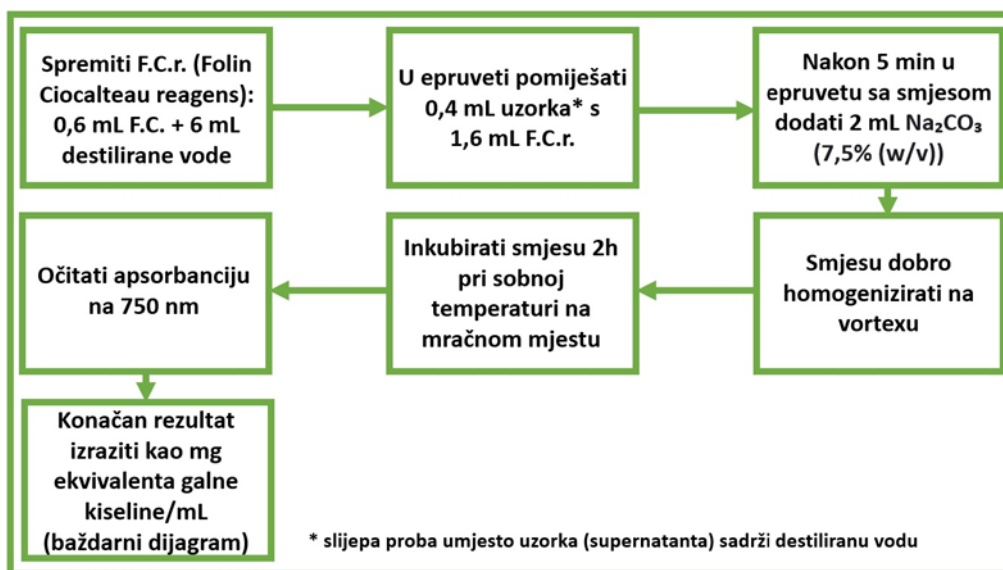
Spremiti F.C.r. (Folin Ciocalteau reagens): 0,6 mL F.C. + 6 mL destilirane vode

U epruveti pomiješati 0,4 mL uzorka* s 1,6 mL F.C.r.

Nakon 5 min u epruvetu sa smjesom dodati 2 mL $Na_2CO_3$ (7,5% (w/v))

Smjesu dobro homogenizirati na vortexu

Inkubirati smjesu 2h pri sobnoj temperaturi na mračnom mjestu

Očitati apsorbanciju na 750 nm

Konačan rezultat izraziti kao mg ekvivalenta galne kiseline/mL (baždarni dijagram)

* slijepa proba umjesto uzorka (supernatanta) sadrži destiliranu vodu